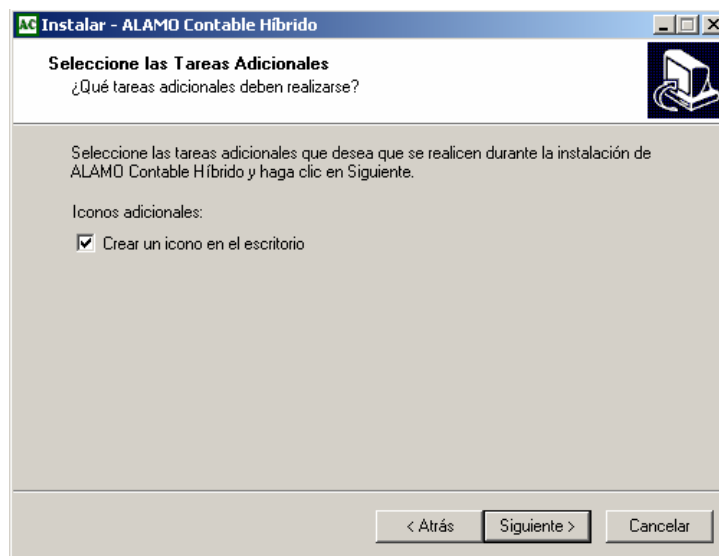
AC Instalar - ALAMO Contable Híbrido

Seleccione las Tareas Adicionales
¿Qué tareas adicionales deben realizarse?

Seleccione las tareas adicionales que desea que se realicen durante la instalación de ALAMO Contable Híbrido y haga clic en Siguiente.

Iconos adicionales:

Crear un icono en el escritorio

< Atrás | Siguiente > | Cancelar